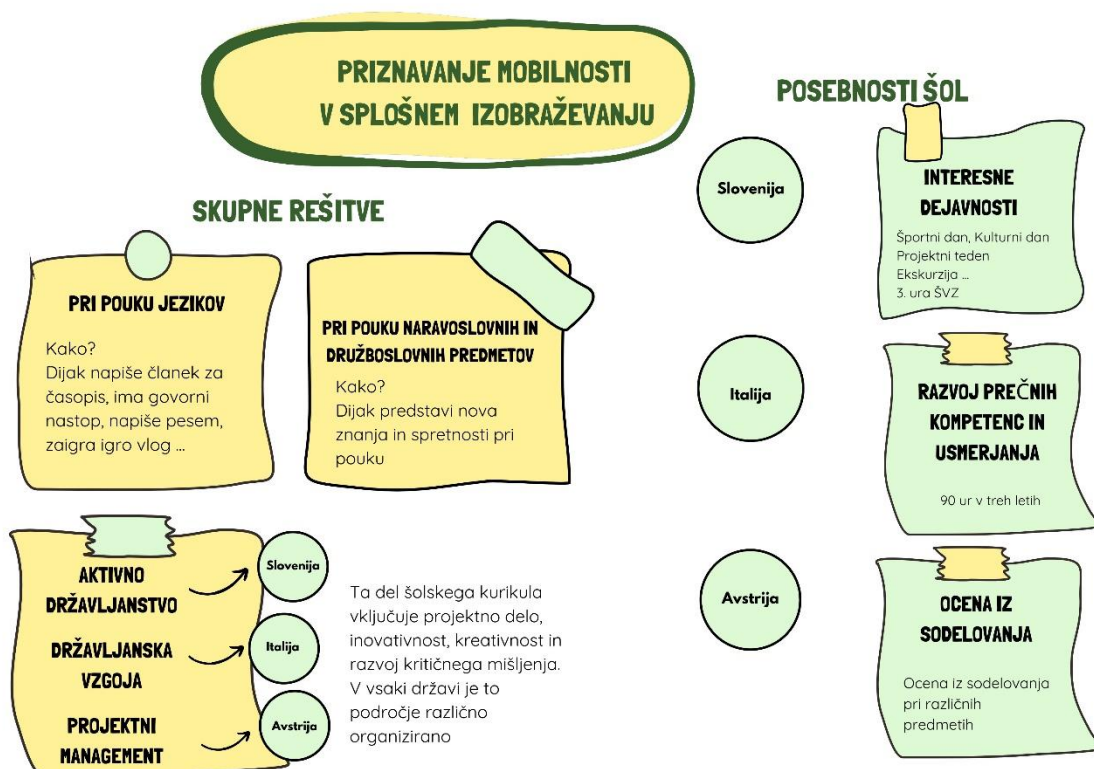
PRIZNAVANJE MOBILNOSTI V SPLOŠNEM IZOBRAŽEVANJU

SKUPNE REŠITVE

PRI POUKU JEZIKOV

Kako?
Dijak napiše članek za časopis, ima govorni nastop, napiše pesem, zaigra igro vlog ...

PRI POUKU NARAVOSLOVNIH IN DRUŽBOSLOVNIH PREDMETOV

Kako?
Dijak predstavi nova znanja in spretnosti pri pouku

AKTIVNO DRŽAVLJANSTVO

Slovenija

DRŽAVLJANSKA VZGOJA

Italija

PROJEKTNI MANAGEMENT

Avstrija

Ta del šolskega kurikula vključuje projektno delo, inovativnost, kreativnost in razvoj kritičnega mišljenja. V vsaki državi je to področje različno organizirano

POSEBNOSTI ŠOL

Slovenija

INTERESNE DEJAVNOSTI

Športni dan, Kulturni dan
Projektni teden
Ekskurzija ...
3. ura ŠVZ

Italija

RAZVOJ PREČNIH KOMPETENC IN USMERJANJA

90 ur v treh letih

Avstrija

OCENA IZ SODELOVANJA

Ocena iz sodelovanja pri različnih predmetih